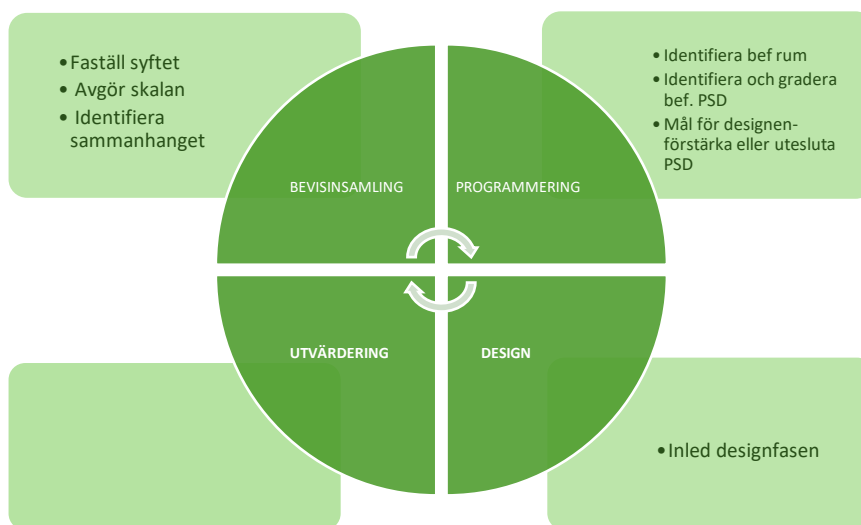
• Faställ syftet
• Avgör skalan
• Identifiera sammanhanget

• Identifiera bef rum
• Identifiera och gradera bef. PSD
• Mål för designen- förstärka eller utesluta PSD

BEVISINSAMLING

PROGRAMMERING

UTVÄRDERING

DESIGN

• Inled designfasen